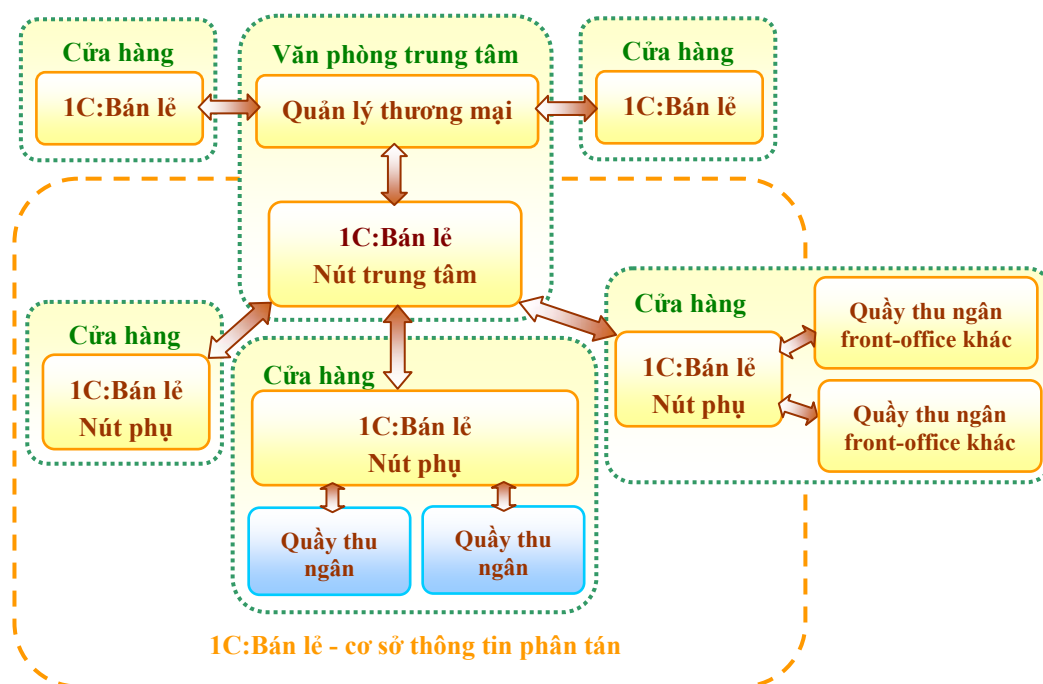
Cửa hàng

1C:Bán lẻ

Văn phòng trung tâm

Quản lý thương mại

Cửa hàng

1C:Bán lẻ

1C:Bán lẻ
Nút trung tâm

Cửa hàng

1C:Bán lẻ
Nút phụ

Cửa hàng

1C:Bán lẻ
Nút phụ

Quầy thu ngân

Quầy thu ngân

Cửa hàng

1C:Bán lẻ
Nút phụ

Quầy thu ngân
front-office khác

Quầy thu ngân
front-office khác

1C:Bán lẻ - cơ sở thông tin phân tán